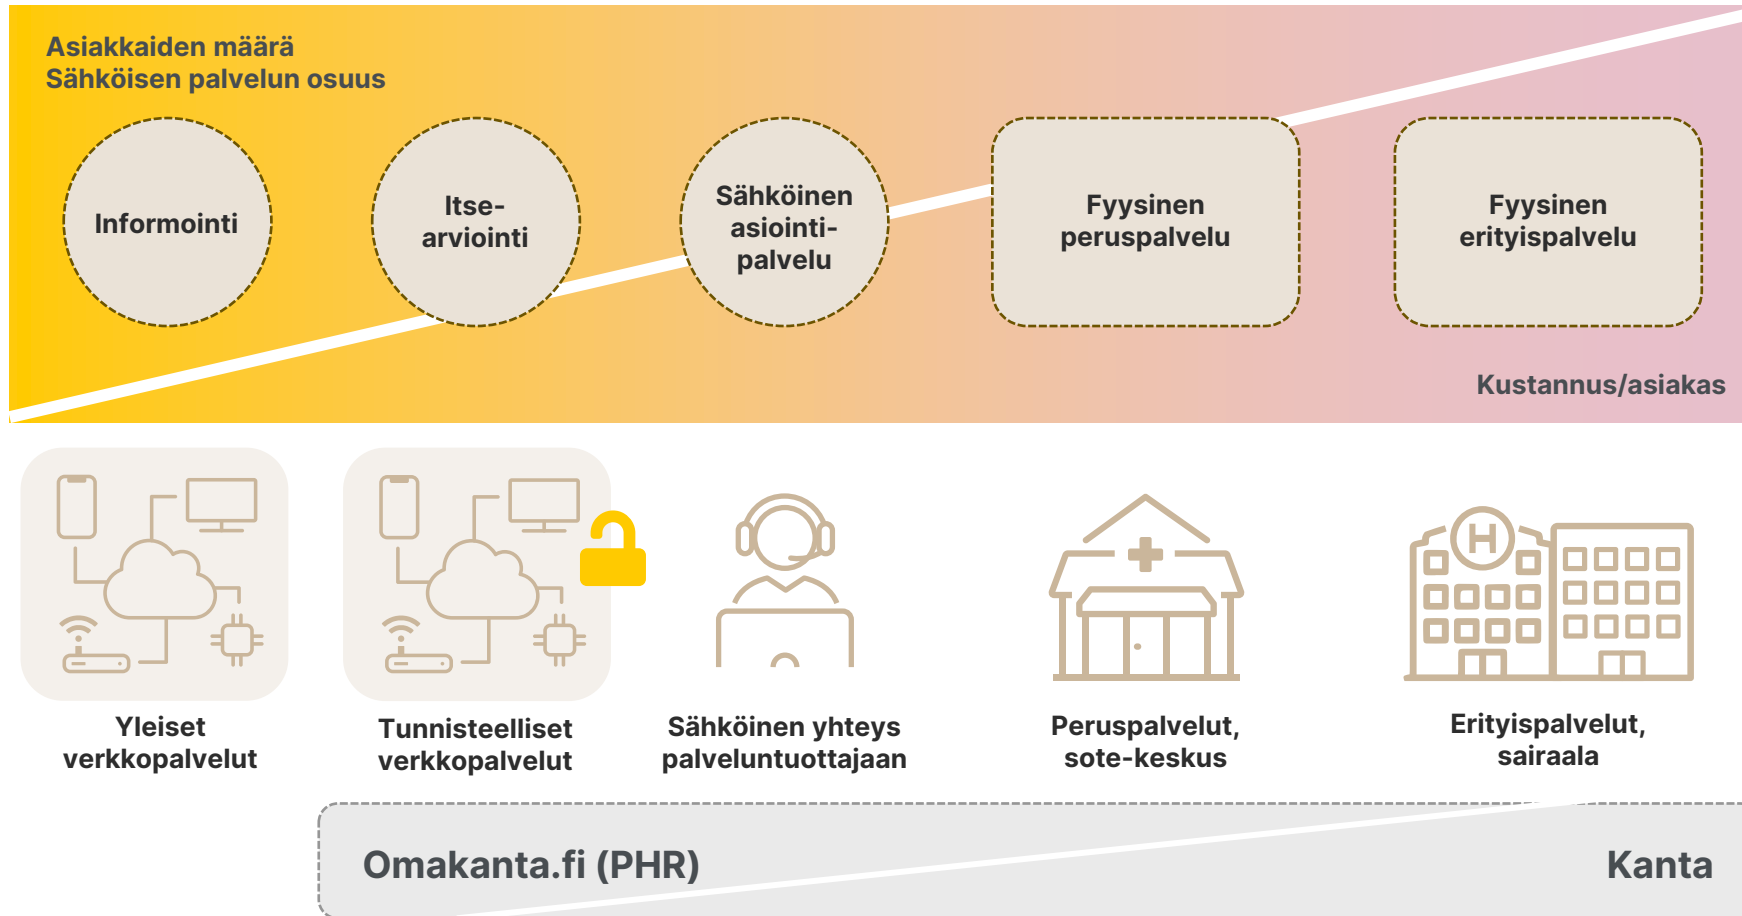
Asiakkaiden määrä
Sähköisen palvelun osuus

Informointi

Itsearviointi

Sähköinen asiointipalvelu

Fyysinen peruspalvelu

Fyysinen erityispalvelu

Kustannus/asiakas

Yleiset verkkopalvelut

Tunnisteelliset verkkopalvelut

Sähköinen yhteys palveluntuottajaan

Peruspalvelut, sote-keskus

Erityispalvelut, sairaala

Omakanta.fi (PHR)

Kanta